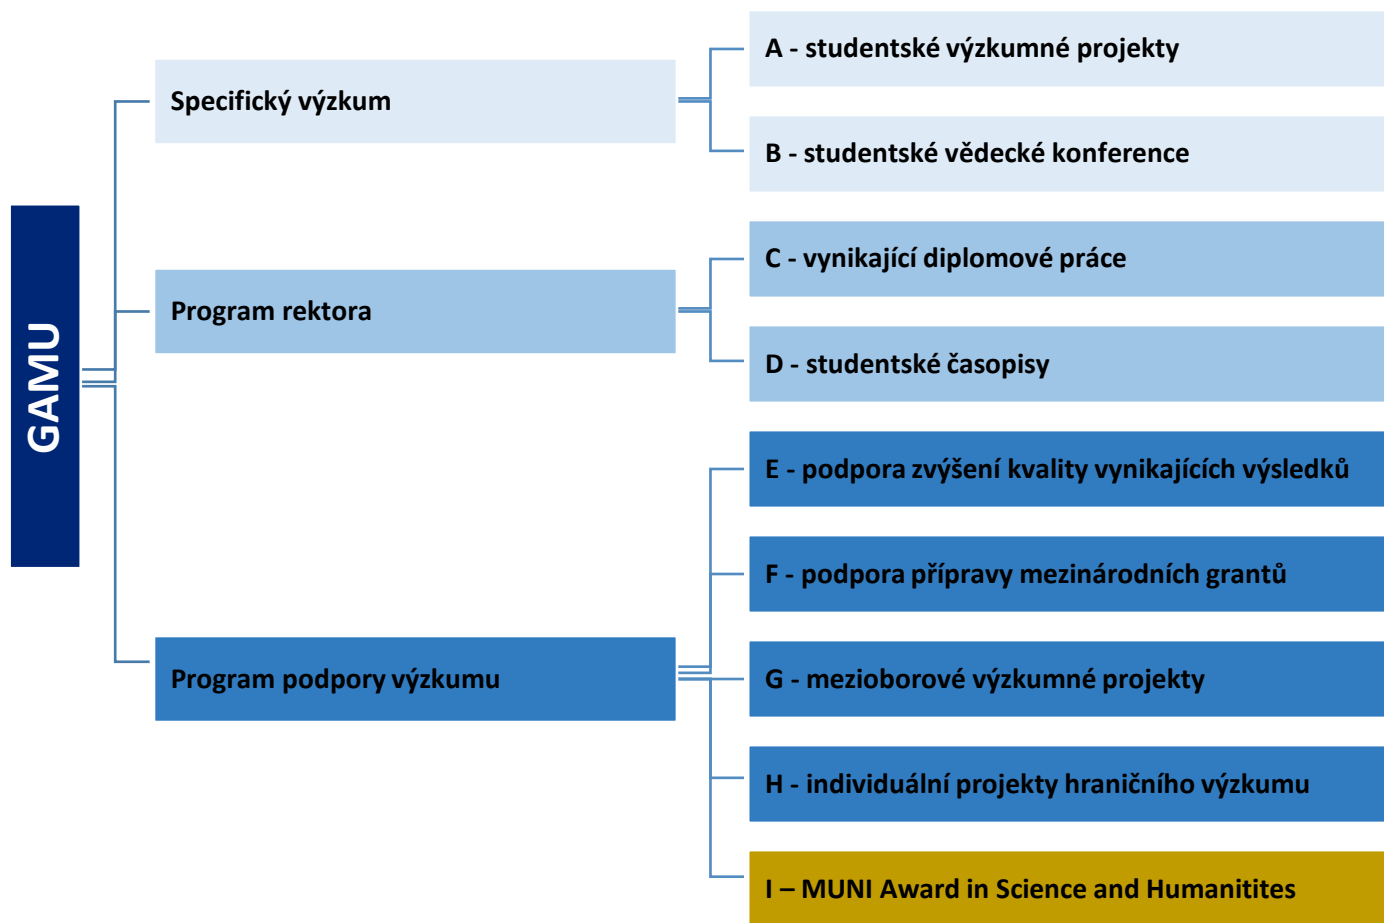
GAMU

Specifický výzkum

A - studentské výzkumné projekty

B - studentské vědecké konference

Program rektora

C - vynikající diplomové práce

D - studentské časopisy

Program podpory výzkumu

E - podpora zvýšení kvality vynikajících výsledků

F - podpora přípravy mezinárodních grantů

G - mezioborové výzkumné projekty

H - individuální projekty hraničního výzkumu

I – MUNI Award in Science and Humanitites